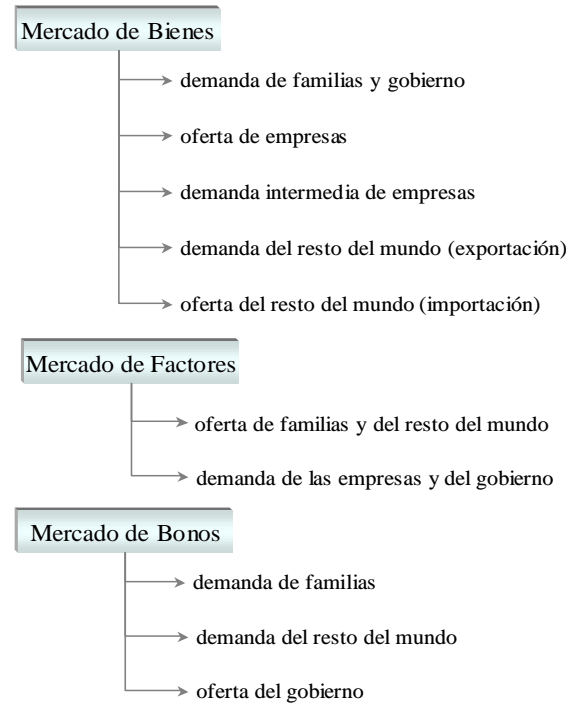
Mercado de Bienes

demanda de familias y gobierno

oferta de empresas

demanda intermedia de empresas

demanda del resto del mundo (exportación)

oferta del resto del mundo (importación)

Mercado de Factores

oferta de familias y del resto del mundo

demanda de las empresas y del gobierno

Mercado de Bonos

demanda de familias

demanda del resto del mundo

oferta del gobierno